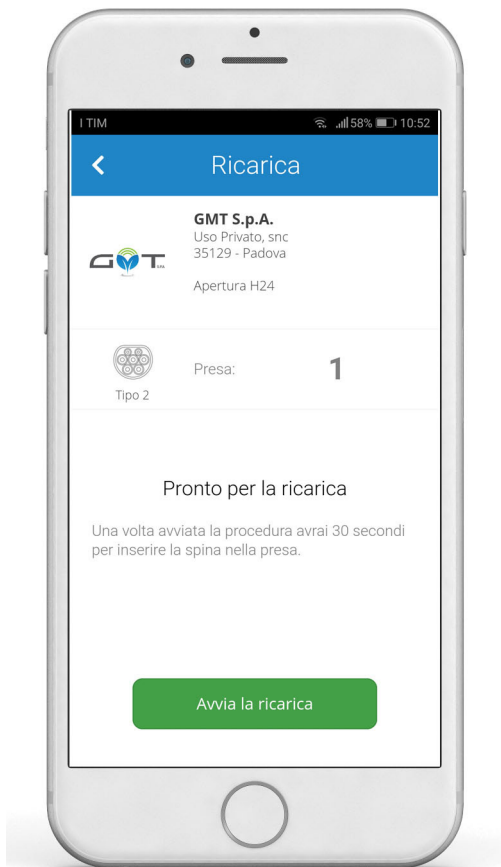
I TIM
58% 10:52

<

Ricarica

GMT S.p.A.
Uso Privato, snc
35129 - Padova

Apertura H24

Tipo 2

Presa:

1

Pronto per la ricarica

Una volta avviata la procedura avrai 30 secondi per inserire la spina nella presa.

Avvia la ricarica